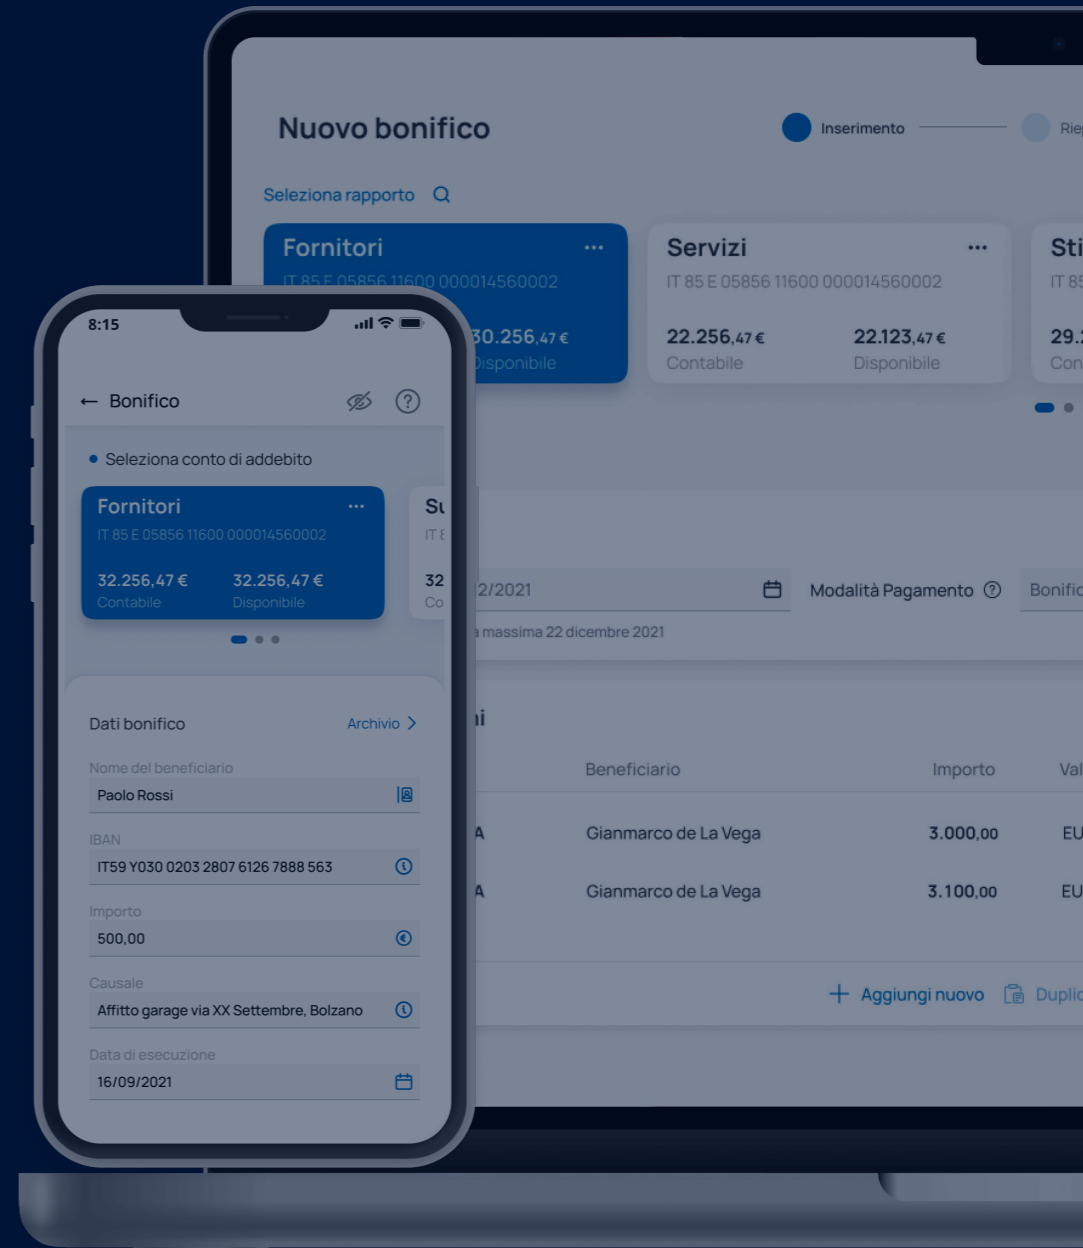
Nuovo bonifico

Inserimento

Rie

Seleziona rapporto

Fornitori

IT 85 E 05856 11600 000014560002

30.256,47 €

Disponibile

Servizi

IT 85 E 05856 11600 000014560002

22.256,47 €

Contabile

22.123,47 €

Disponibile

Sti

IT 85

29.

Con

2/2021

Modalità Pagamento

Bonific

massima 22 dicembre 2021

i

Beneficiario

Importo

Val

A

Gianmarco de La Vega

3.000,00

EU

A

Gianmarco de La Vega

3.100,00

EU

+ Aggiungi nuovo

Duplic

8:15

← Bonifico

Seleziona conto di addebito

Fornitori

IT 85 E 05856 11600 000014560002

32.256,47 €

Contabile

32.256,47 €

Disponibile

Su

IT E

32

Co

Dati bonifico

Archivio >

Nome del beneficiario

Paolo Rossi

IBAN

IT59 Y030 0203 2807 6126 7888 563

Importo

500,00

Causale

Affitto garage via XX Settembre, Bolzano

Data di esecuzione

16/09/2021